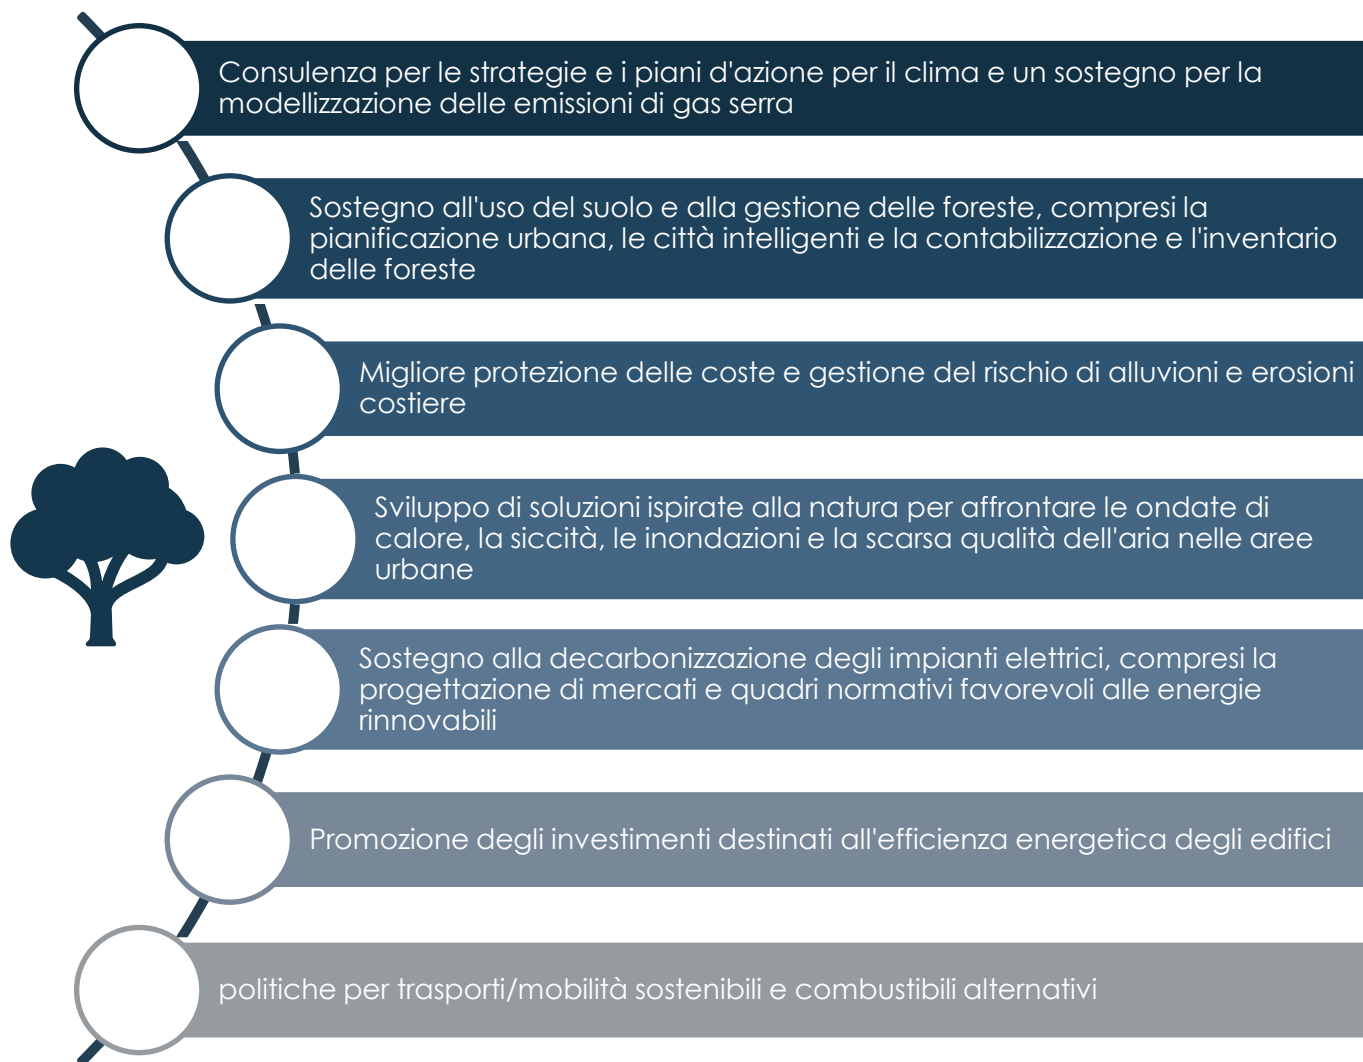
Consulenza per le strategie e i piani d'azione per il clima e un sostegno per la modellizzazione delle emissioni di gas serra

Sostegno all'uso del suolo e alla gestione delle foreste, compresi la pianificazione urbana, le città intelligenti e la contabilizzazione e l'inventario delle foreste

Migliore protezione delle coste e gestione del rischio di alluvioni e erosioni costiere

Sviluppo di soluzioni ispirate alla natura per affrontare le ondate di calore, la siccità, le inondazioni e la scarsa qualità dell'aria nelle aree urbane

Sostegno alla decarbonizzazione degli impianti elettrici, compresi la progettazione di mercati e quadri normativi favorevoli alle energie rinnovabili

Promozione degli investimenti destinati all'efficienza energetica degli edifici

politiche per trasporti/mobilità sostenibili e combustibili alternativi